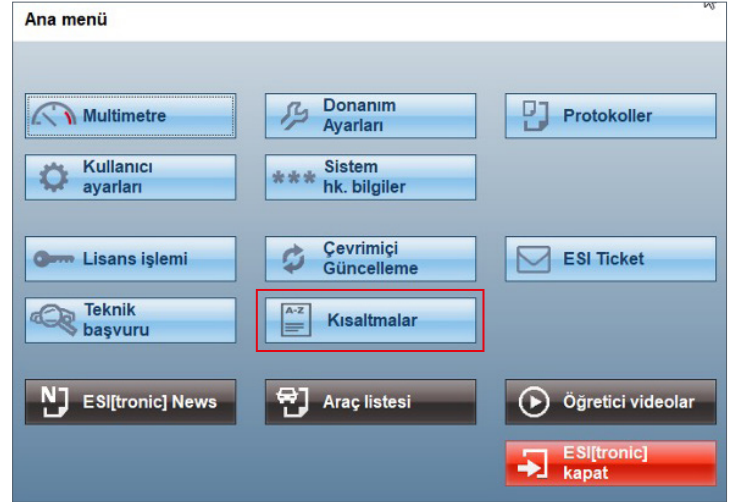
Ana menü

Multimetre

Donanım Ayarları

Protokoller

Kullanıcı ayarları

***

Sistem hk. bilgiler

Lisans işlemi

Çevrimiçi Güncelleme

ESI Ticket

Teknik başvuru

A-Z

Kısaltmalar

ESI[tronic] News

Araç listesi

Öğretici videolar

ESI[tronic] kapat